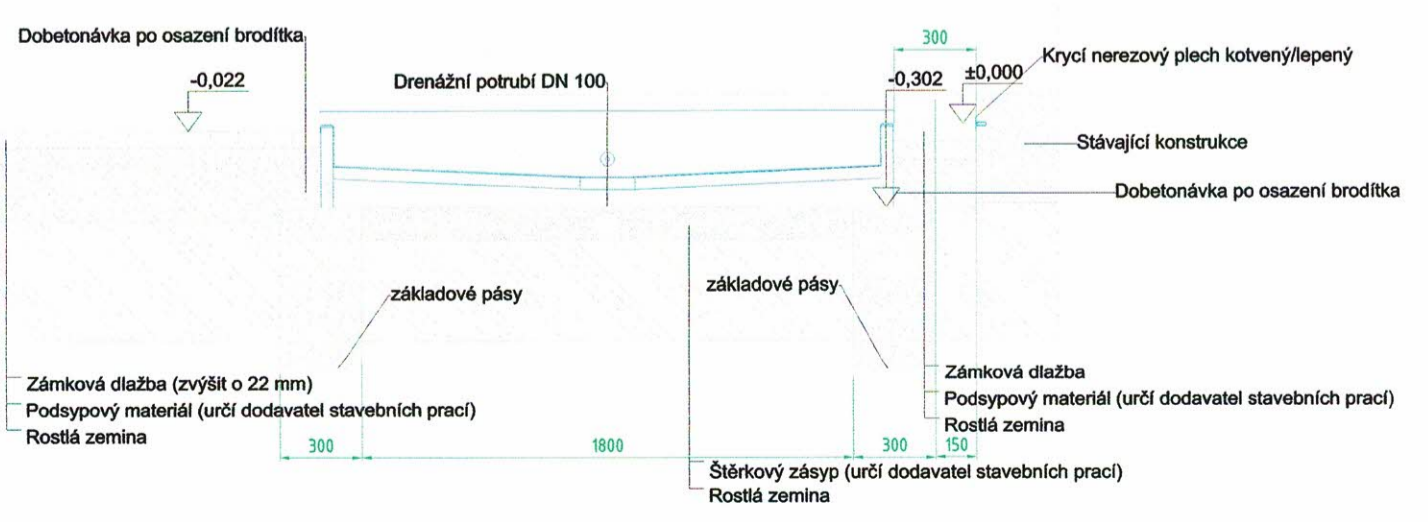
Dobetonávka po osazení brodítka

-0,022

Drenážní potrubí DN 100

300

-0,302

±0,000

Krycí nerezový plech kotvený/lepený

Stávající konstrukce

Dobetonávka po osazení brodítka

základové pásy

základové pásy

Zámková dlažba (zvýšit o 22 mm)
Podsypový materiál (určí dodavatel stavebních prací)
Rostlá zemina

Zámková dlažba
Podsypový materiál (určí dodavatel stavebních prací)
Rostlá zemina

300

1800

300

150

Štěrkový zásyp (určí dodavatel stavebních prací)
Rostlá zemina